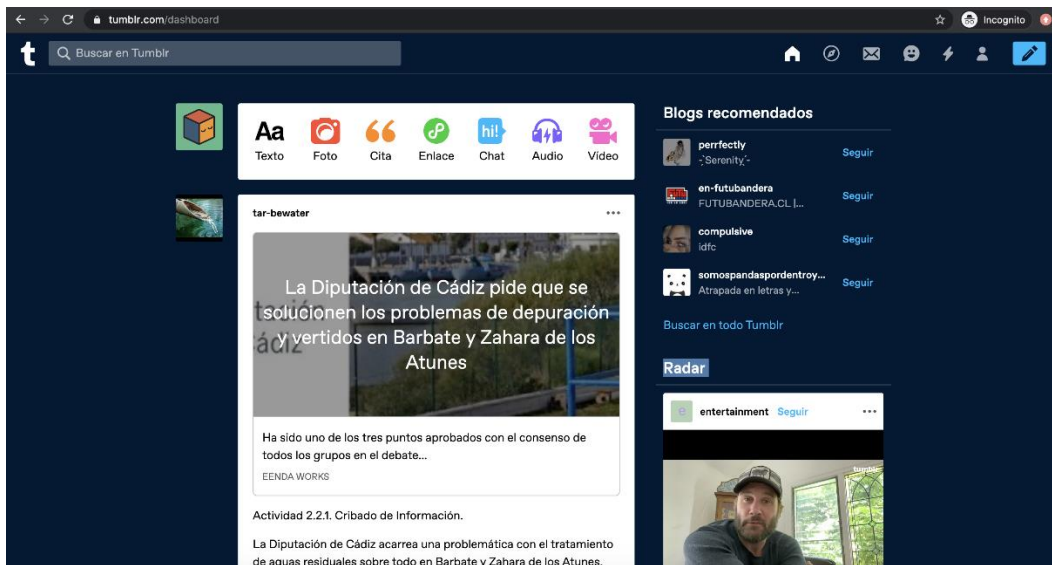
tumblr.com/dashboard

Incognito

t

Buscar en Tumblr

Aa Texto
Foto
Cita
Enlace
hi! Chat
Audio
Vídeo

tar-bewater

•••

taciò
ádiz

La Diputación de Cádiz pide que se solucionen los problemas de depuración y vertidos en Barbate y Zahara de los Atunes

Ha sido uno de los tres puntos aprobados con el consenso de todos los grupos en el debate...

EENDA WORKS

Actividad 2.2.1. Cribado de Información.

La Diputación de Cádiz acarrea una problemática con el tratamiento de aguas residuales sobre todo en Barbate y Zahara de los Atunes.

Blogs recomendados

perrfectly
·:Serenity:·
Seguir

en-futubandera
FUTUBANDERA.CL |...
Seguir

compulsive
idfc
Seguir

somospandaspordentroy...
Atrapada en letras y...
Seguir

Buscar en todo Tumblr

Radar

e entertainment Seguir •••